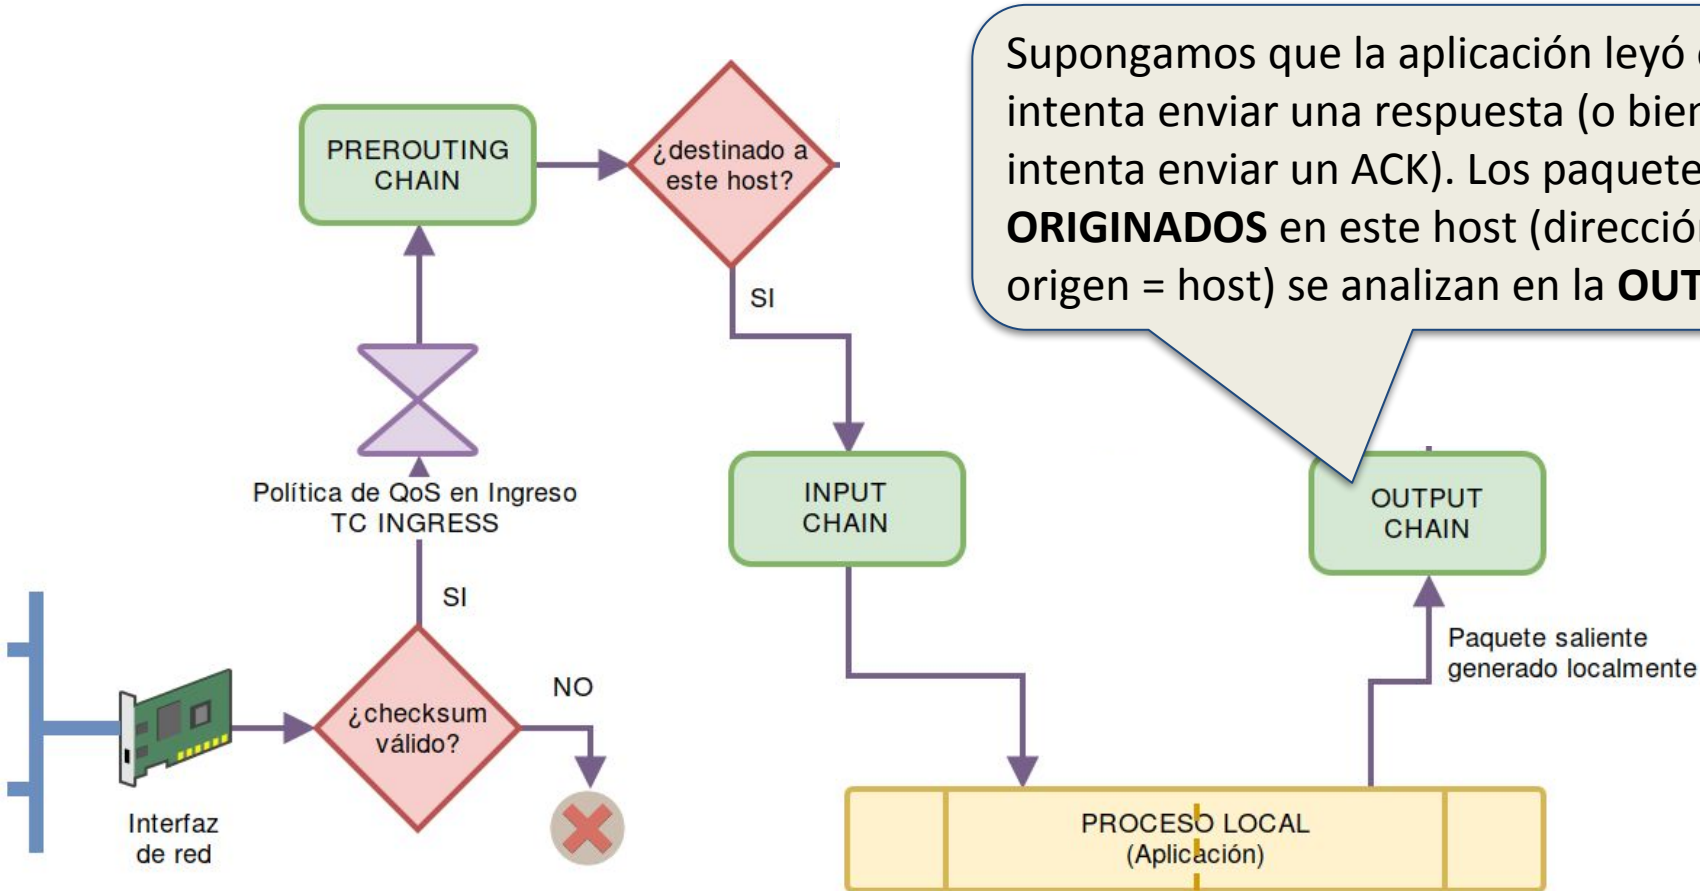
Supongamos que la aplicación leyó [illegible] intenta enviar una respuesta (o bien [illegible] intenta enviar un ACK). Los paquete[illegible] **ORIGINADOS** en este host (direcció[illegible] origen = host) se analizan en la **OUT**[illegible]

PREROUTING CHAIN

¿destinado a este host?

SI

Política de QoS en Ingreso
TC INGRESS

SI

INPUT CHAIN

OUTPUT CHAIN

Paquete saliente generado localmente

NO

¿checksum válido?

Interfaz de red

PROCESO LOCAL
(Aplicación)